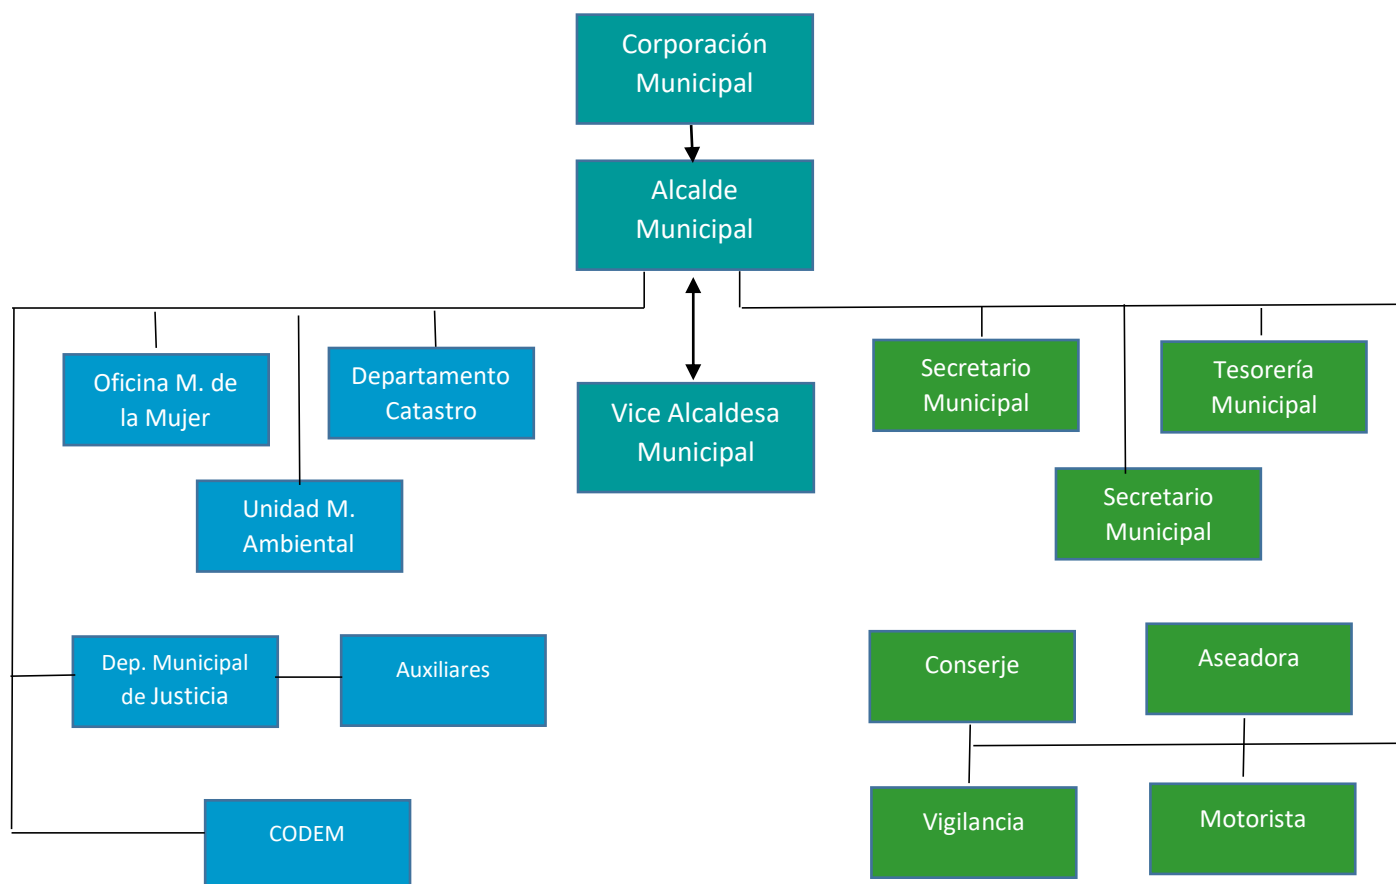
Corporación Municipal

Alcalde Municipal

Oficina M. de la Mujer

Departamento Catastro

Vice Alcaldesa Municipal

Secretario Municipal

Tesorería Municipal

Unidad M. Ambiental

Secretario Municipal

Dep. Municipal de Justicia

Auxiliares

Conserje

Aseadora

Vigilancia

Motorista

CODEM